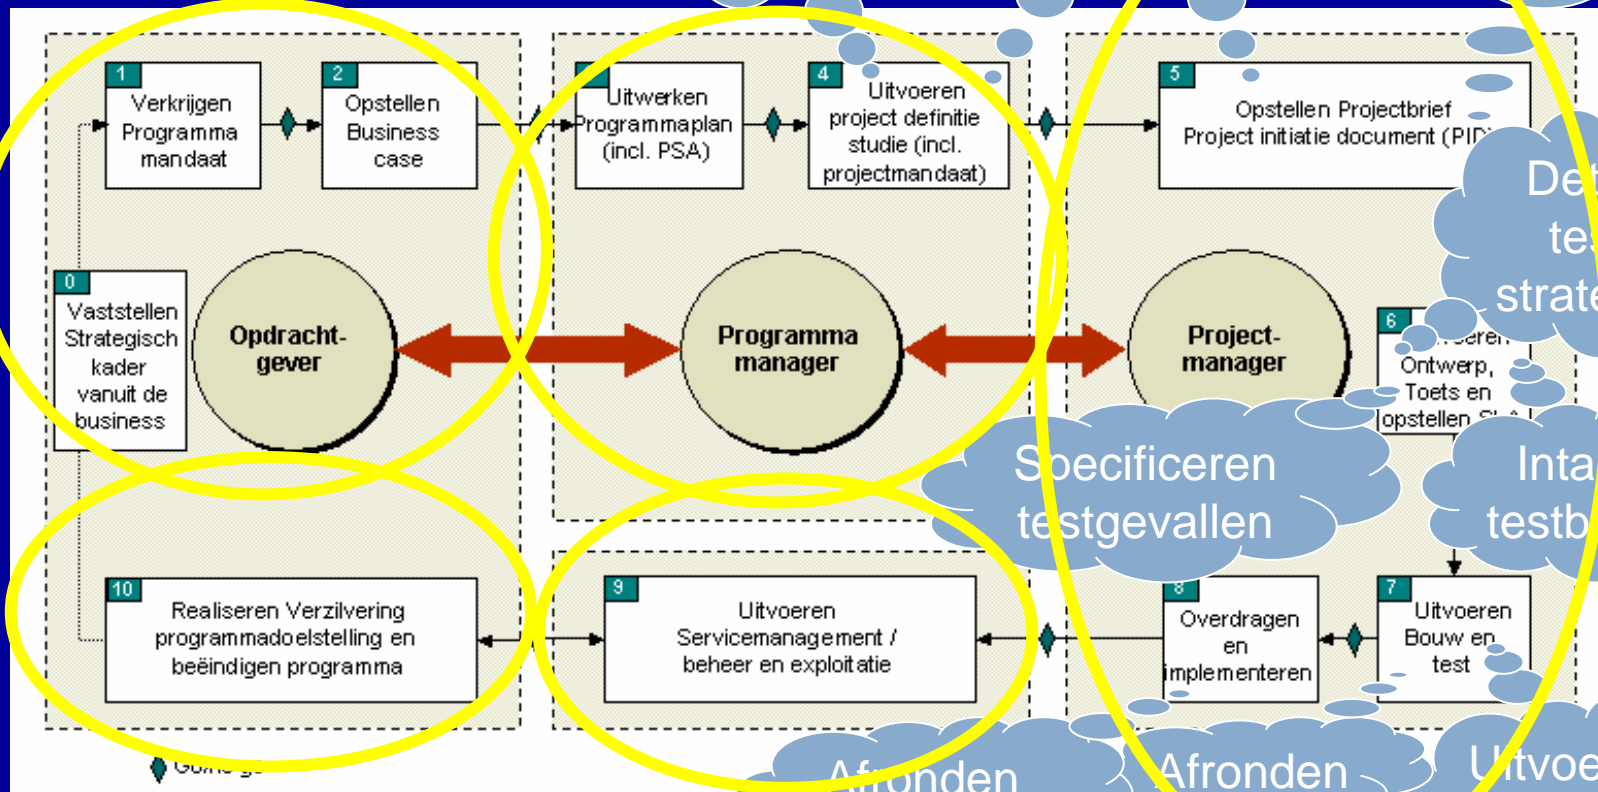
1
Verkrijgen Programma mandaat

2
Opstellen Business case

Uitwerken Programmaplan (incl. PSA)

4
Uitvoeren project definitie studie (incl. projectmandaat)

5
Opstellen Projectbrief Project initiatie document (PID

Det te strate

0
Vaststellen Strategisch kader vanuit de business

Opdracht-gever

Programma manager

Project-manager

6
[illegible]eren Ontwerp, Toets en opstellen S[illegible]

Specificeren testgevallen

Inta testb

10
Realiseren Verzilvering programmadoelstelling en beëindigen programma

9
Uitvoeren Servicemanagement / beheer en exploitatie

8
Overdragen en implementeren

7
Uitvoeren Bouw en test

Go/no go

Afronden

Afronden

Uitvoe